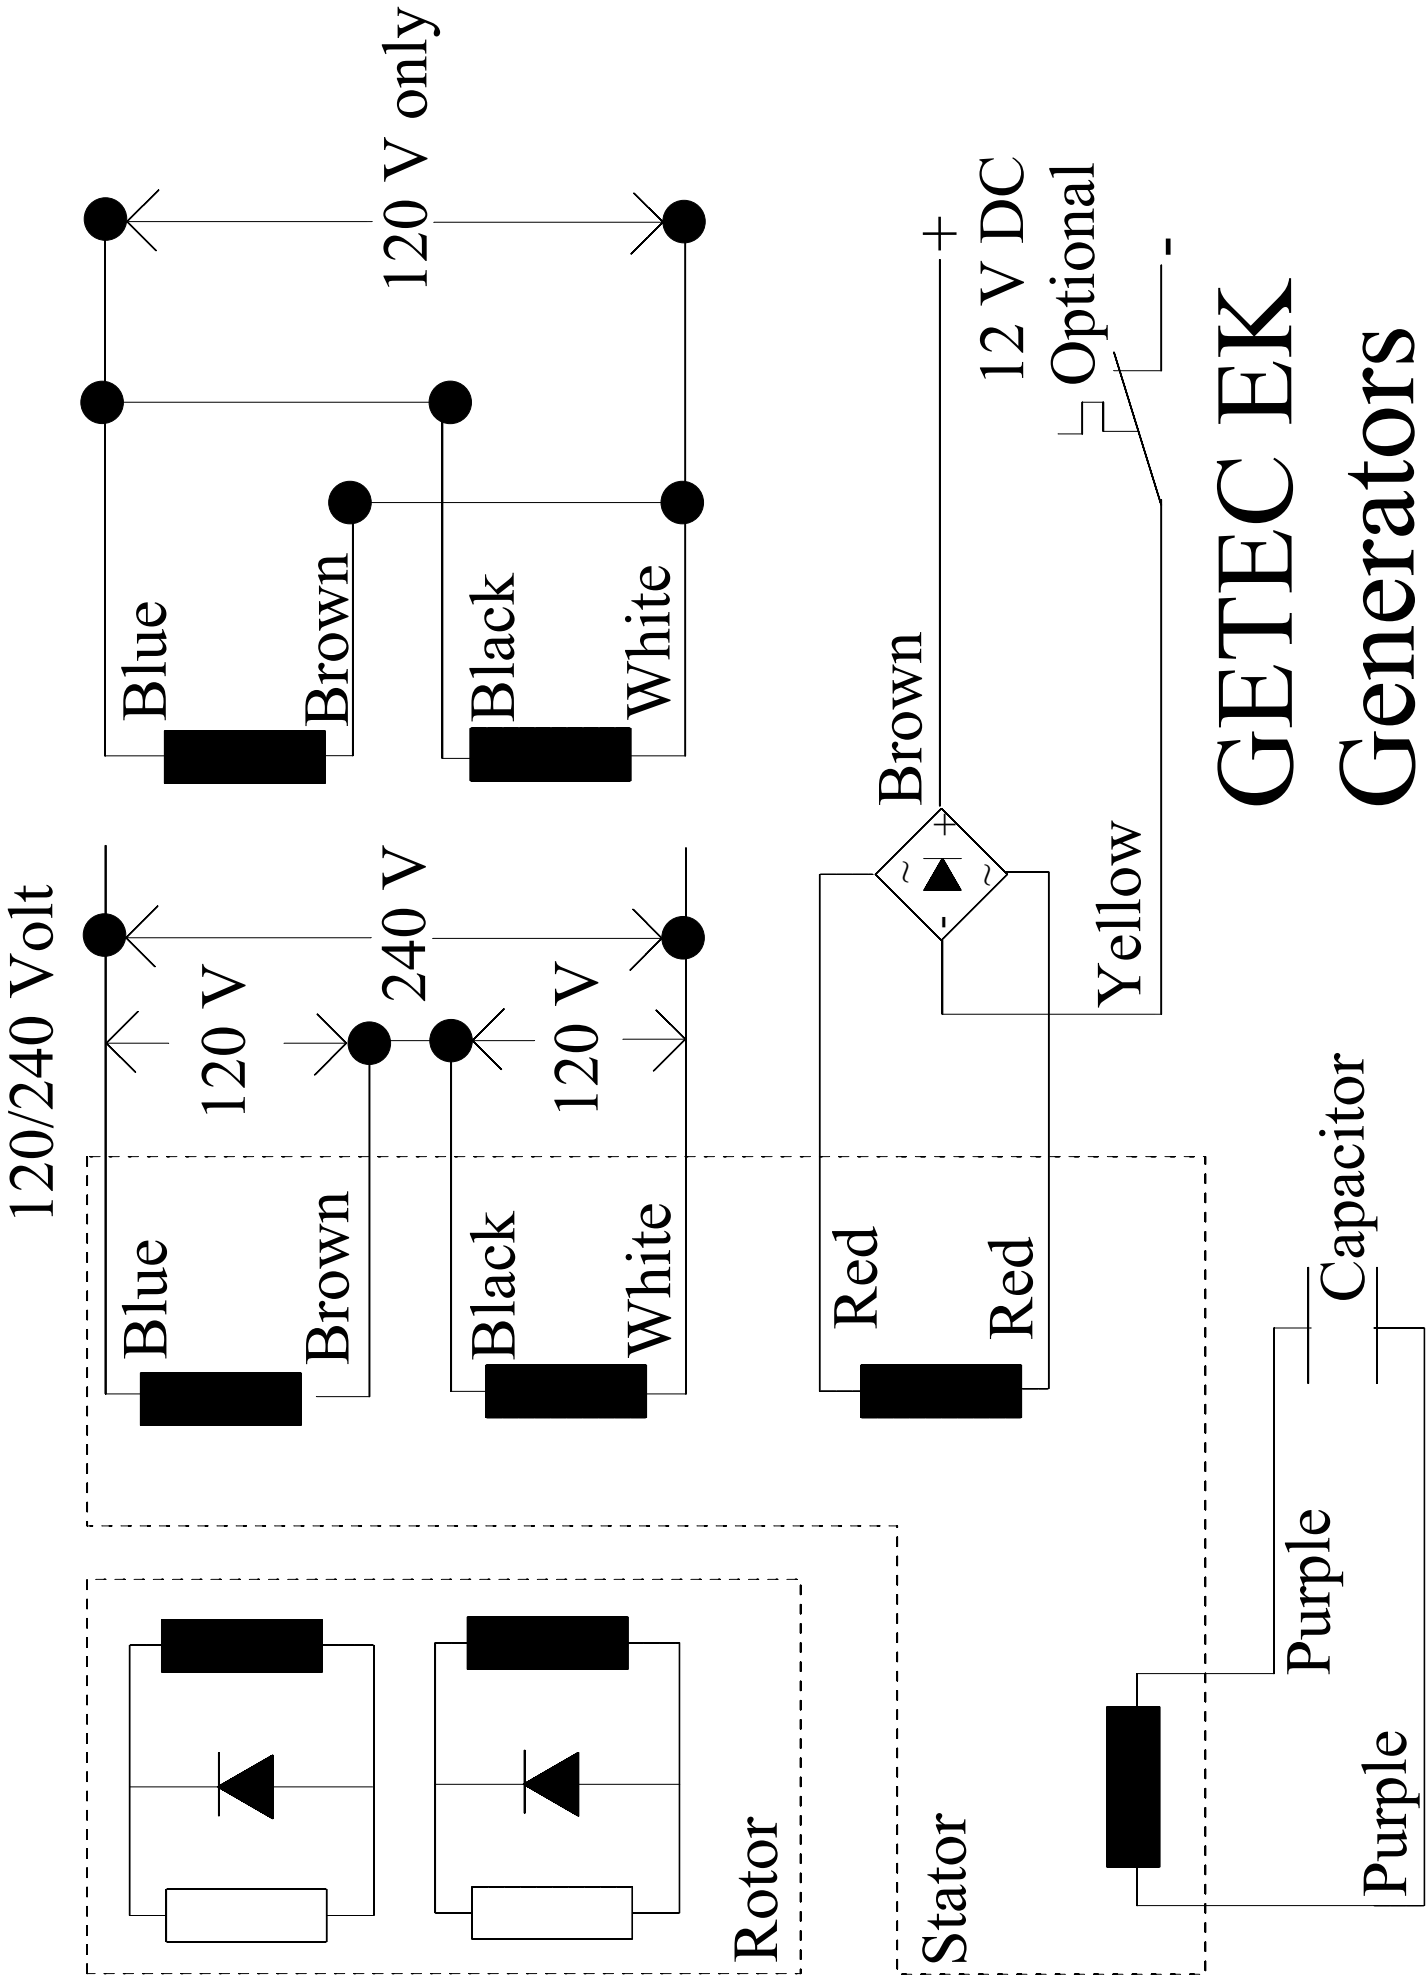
120 V only

120 V

Blue
Brown
Black
White

12 V DC
Optional
+
-

GETEC EK
Generators

Brown
+
-
Yellow

120/240 Volt

240 V
120 V
120 V

Blue
Brown
Black
White

Red
Red

Capacitor

Purple
Purple

Rotor

Stator